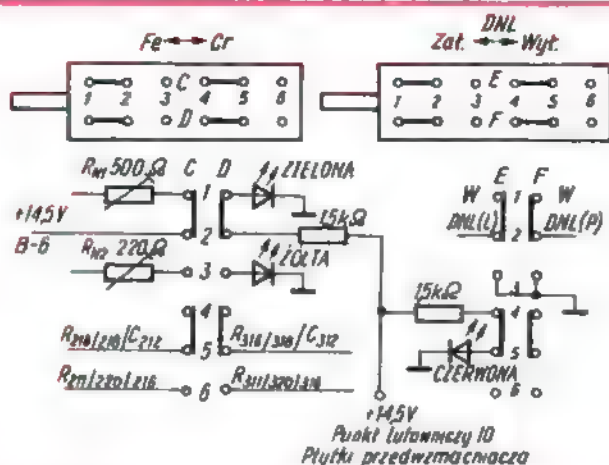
Fe ←→ Cr

DNL
Zał. ←→ Wył.

1 2 3 C 4 5 6
D

1 2 3 E 4 5 6
F

$R_{M1}$ 500 Ω
C D
ZIELONA
+14,5V
B-6
1
2
15kΩ
$R_{M2}$ 220 Ω
3
ŻÓŁTA
E F
W 1 W
DNL(L) 2 DNL(P)
4
$R_{218}/_{218}/C_{212}$
5
$R_{318}/_{308}/C_{312}$
15kΩ
4
5
CZERWONA
$R_{211}/_{220}/_{216}$
6
$R_{311}/_{320}/_{316}$
6
+14,5V
Punkt lutowniczy 10
Płytki przedwzmacniacza